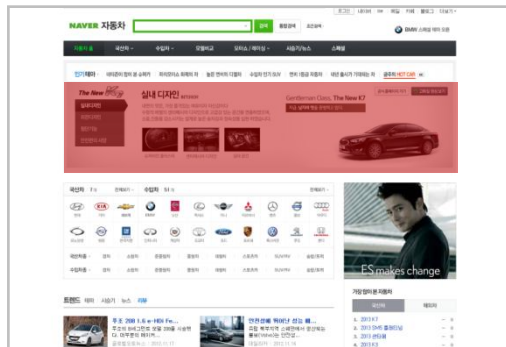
NAVER 자동차

검색

국산차
수입차
모델비교
모터쇼/레이싱
시승기/뉴스
스페셜

The New K7
실내 디자인

Gentleman Class, The New K7

국산차
수입차

ES makes change

가장 많이 본 자동차
국산차
수입차

트렌드
테마
시승기
뉴스

1. 2013 K7
2. 2013 SM5 플래티넘
3. 2013 아반떼
4. 2013 K3